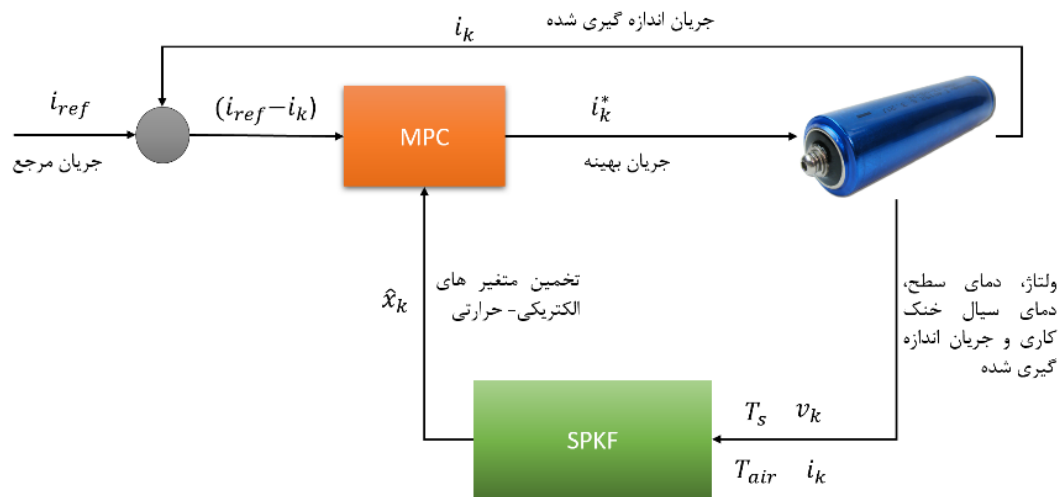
جریان اندازه گیری شده

$i_k$

$i_{ref}$

جریان مرجع

$(i_{ref}-i_k)$

MPC

$i_k^*$

جریان بهینه

تخمین متغیر های الکتریکی- حرارتی

$\hat{x}_k$

ولتاژ، دمای سطح، دمای سیال خنک کاری و جریان اندازه گیری شده

SPKF

$T_s$ $v_k$

$T_{air}$ $i_k$